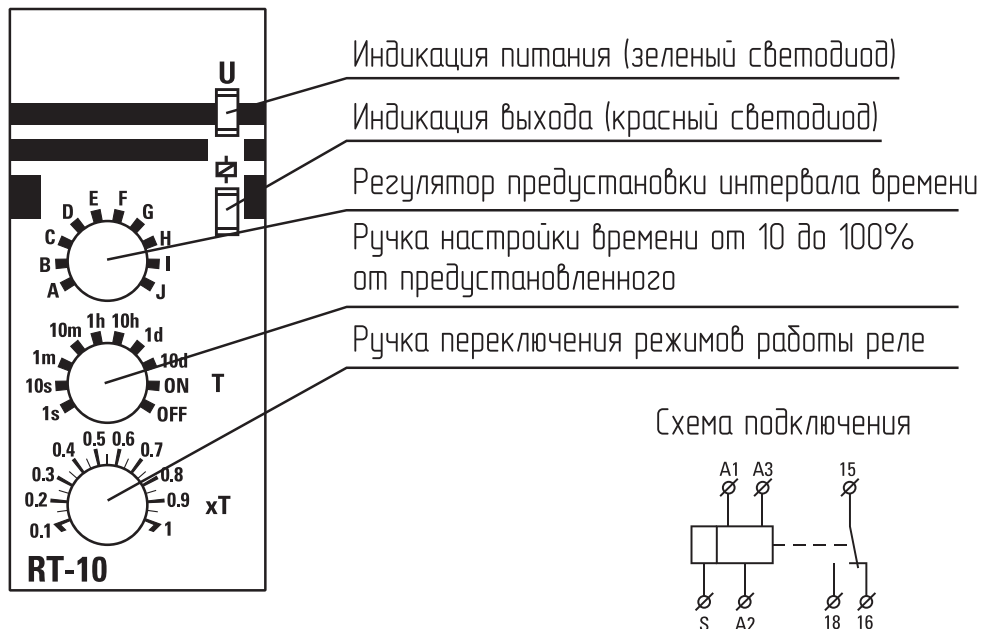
U

D E F G
C H
B I
A J

10m 1h 10h
1m 1d
10s 10d
1s ON
OFF
T

0.4 0.5 0.6 0.7
0.3 0.8
0.2 0.9
0.1 1
xT

RT-10

Индикация питания (зеленый светодиод)

Индикация выхода (красный светодиод)

Регулятор предустановки интервала времени

Ручка настройки времени от 10 до 100% от предустановленного

Ручка переключения режимов работы реле

Схема подключения

A1 A3 15

S A2 18 16